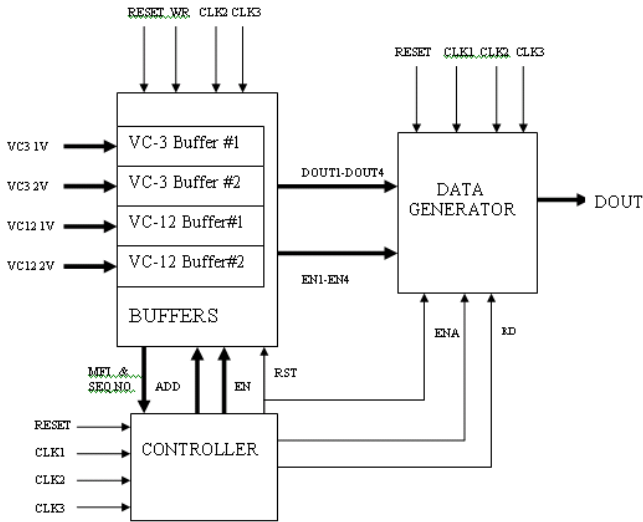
RESET WR CLK2 CLK3

VC3 1V
VC3 2V
VC12 1V
VC12 2V

VC-3 Buffer #1
VC-3 Buffer #2
VC-12 Buffer#1
VC-12 Buffer#2

BUFFERS

DOUT1-DOUT4
EN1-EN4

RESET CLK1 CLK2 CLK3

DATA GENERATOR

DOUT

ENA
RD

MFI & SEQ NO.
ADD
EN
RST

RESET
CLK1
CLK2
CLK3

CONTROLLER